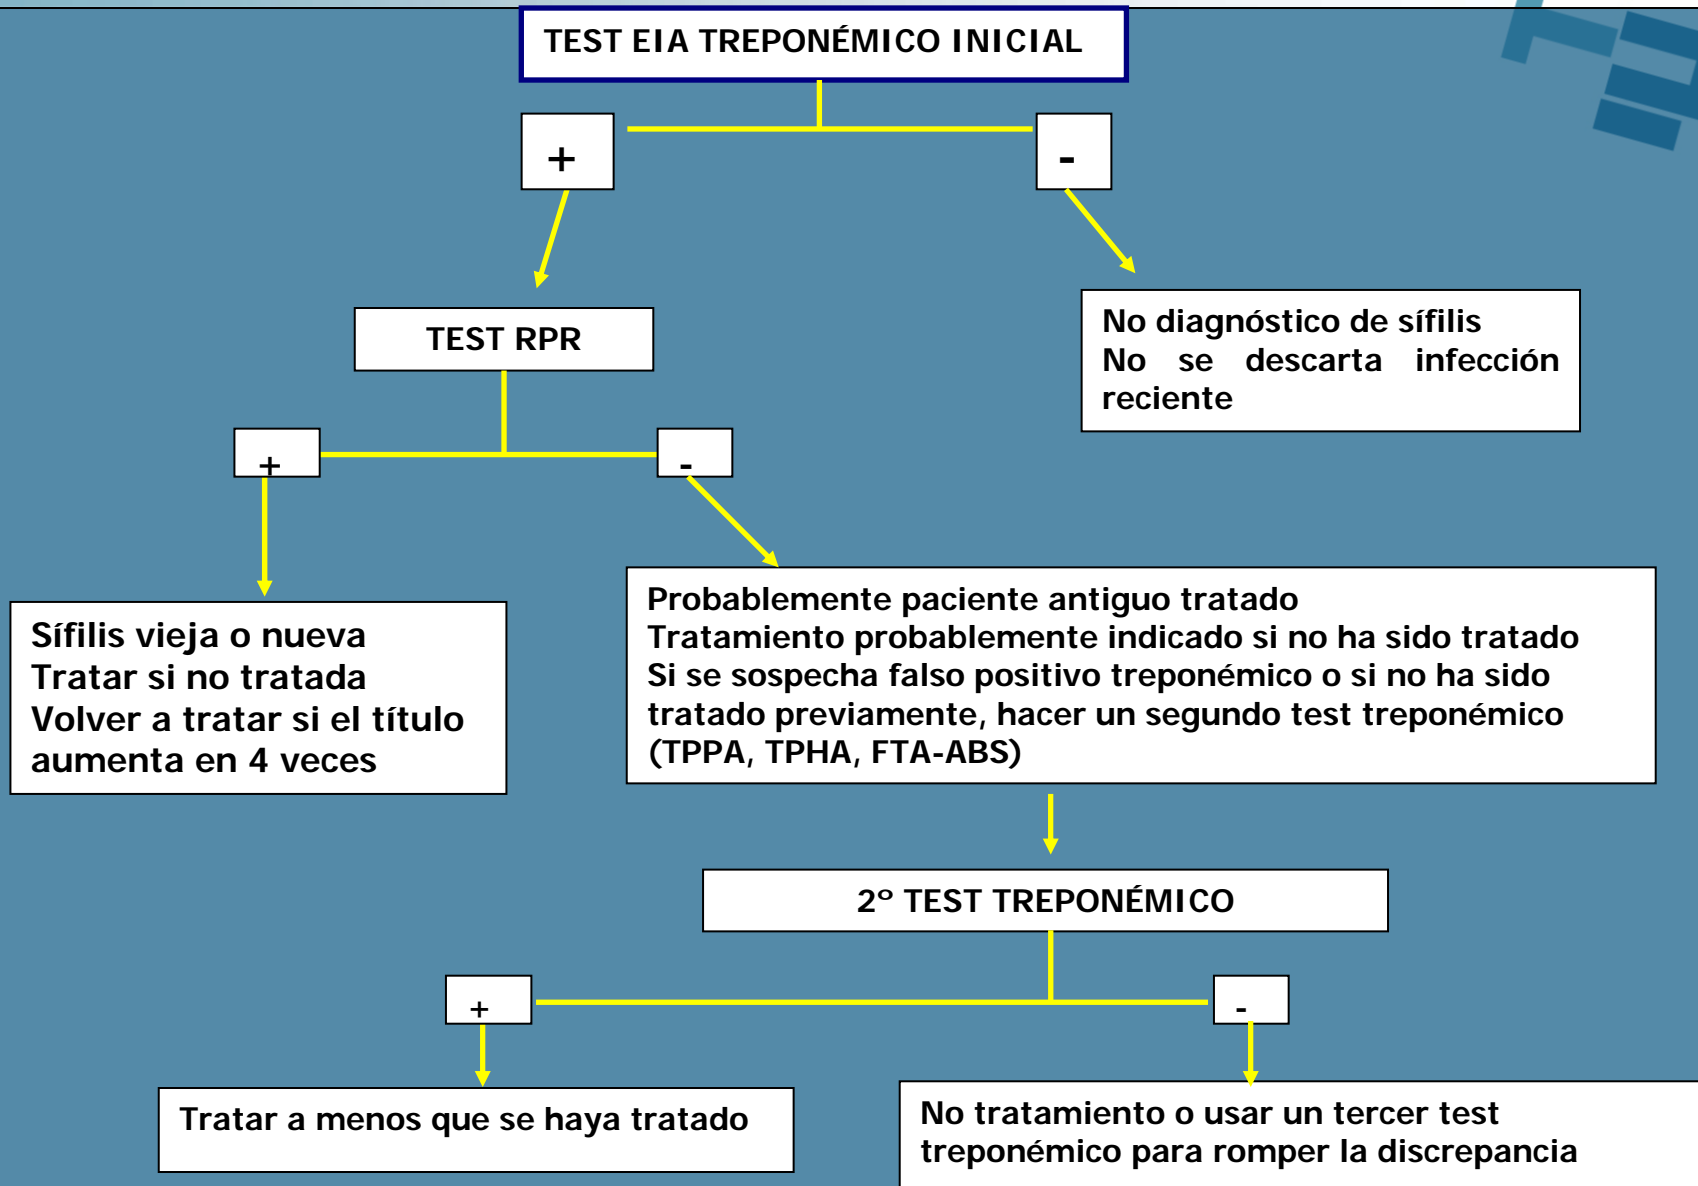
TEST EIA TREPONÉMICO INICIAL

+

-

TEST RPR

No diagnóstico de sífilis
No se descarta infección reciente

+

-

Sífilis vieja o nueva
Tratar si no tratada
Volver a tratar si el título aumenta en 4 veces

Probablemente paciente antiguo tratado
Tratamiento probablemente indicado si no ha sido tratado
Si se sospecha falso positivo treponémico o si no ha sido tratado previamente, hacer un segundo test treponémico (TPPA, TPHA, FTA-ABS)

2º TEST TREPONÉMICO

+

-

Tratar a menos que se haya tratado

No tratamiento o usar un tercer test treponémico para romper la discrepancia